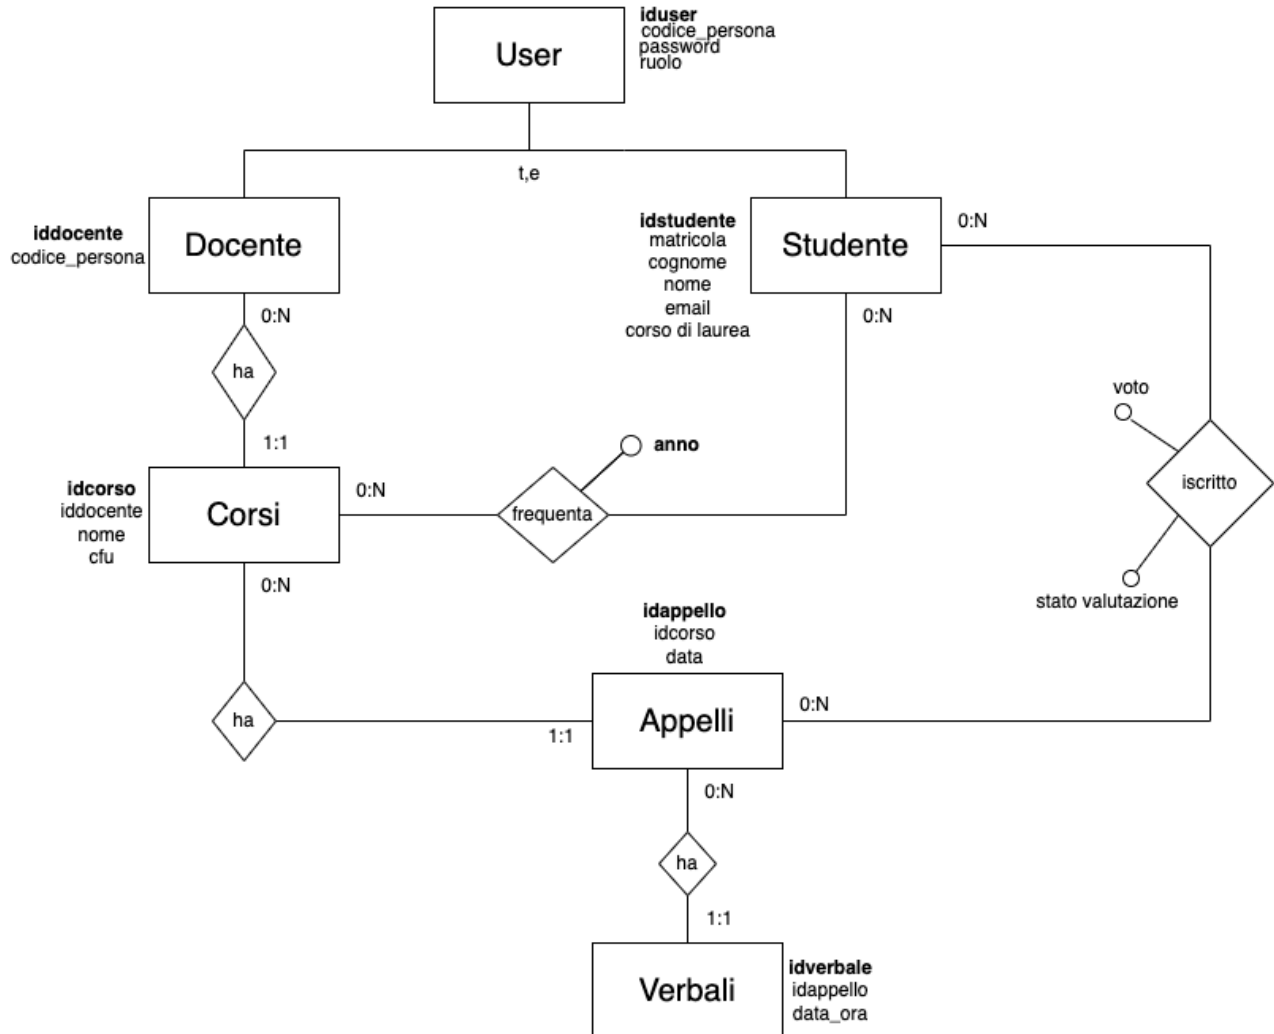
User
iduser
codice_persona
password
ruolo

t,e

iddocente
codice_persona
Docente

idstudente
matricola
cognome
nome
email
corso di laurea
Studente

0:N

0:N
ha
1:1

0:N

voto
anno

idcorso
iddocente
nome
cfu
Corsi

0:N
frequenta

iscritto

stato valutazione

0:N

idappello
idcorso
data

ha
1:1
Appelli
0:N

0:N
ha
1:1

Verbali
idverbale
idappello
data_ora